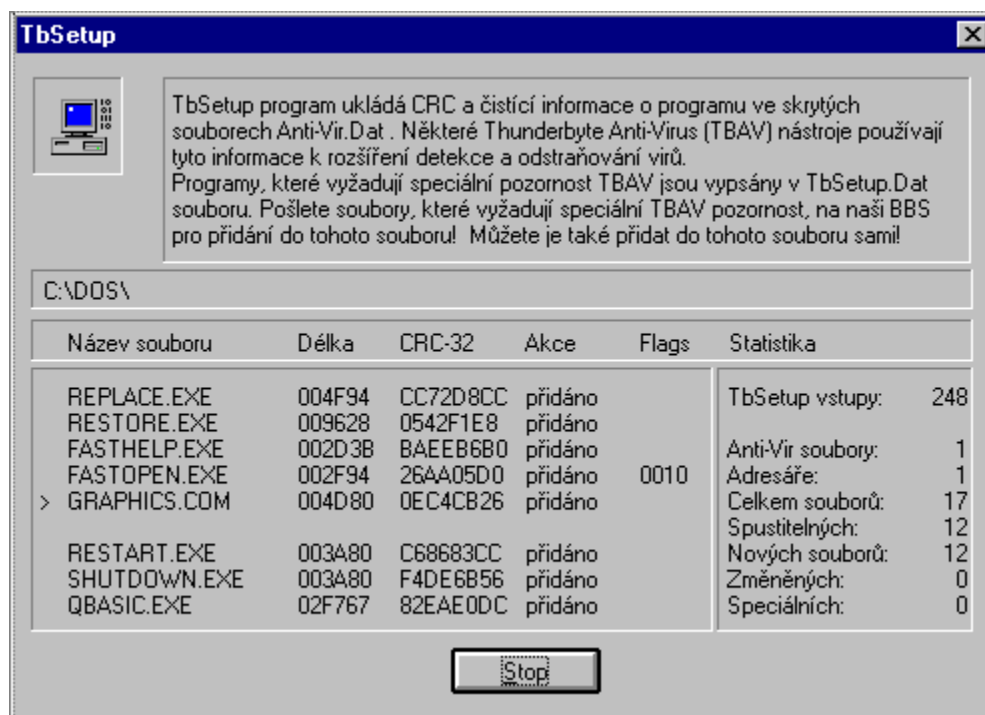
TbSetup

TbSetup program ukládá CRC a čistící informace o programu ve skrytých souborech Anti-Vir.Dat . Některé Thunderbyte Anti-Virus (TBAV) nástroje používají tyto informace k rozšíření detekce a odstraňování virů.
Programy, které vyžadují speciální pozornost TBAV jsou vypsány v TbSetup.Dat souboru. Pošlete soubory, které vyžadují speciální TBAV pozornost, na naši BBS pro přidání do tohoto souboru! Můžete je také přidat do tohoto souboru sami!

C:\DOS\

| Název souboru | Délka | CRC-32 | Akce | Flags |
|---|---|---|---|---|
| REPLACE.EXE | 004F94 | CC72D8CC | přidáno | |
| RESTORE.EXE | 009628 | 0542F1E8 | přidáno | |
| FASTHELP.EXE | 002D3B | BAEEB6B0 | přidáno | |
| FASTOPEN.EXE | 002F94 | 26AA05D0 | přidáno | 0010 |
| > GRAPHICS.COM | 004D80 | 0EC4CB26 | přidáno | |
| RESTART.EXE | 003A80 | C68683CC | přidáno | |
| SHUTDOWN.EXE | 003A80 | F4DE6B56 | přidáno | |
| QBASIC.EXE | 02F767 | 82EAE0DC | přidáno | |

Statistika

| | |
|---|---|
| TbSetup vstupy: | 248 |
| Anti-Vir soubory: | 1 |
| Adresáře: | 1 |
| Celkem souborů: | 17 |
| Spustitelných: | 12 |
| Nových souborů: | 12 |
| Změněných: | 0 |
| Speciálních: | 0 |

Stop